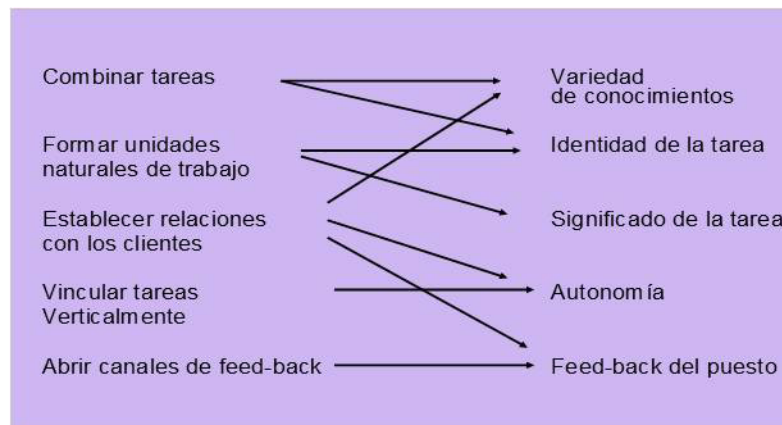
Combinar tareas

Formar unidades naturales de trabajo

Establecer relaciones con los clientes

Vincular tareas Verticalmente

Abrir canales de feed-back

Variedad de conocimientos

Identidad de la tarea

Significado de la tarea

Autonomía

Feed-back del puesto